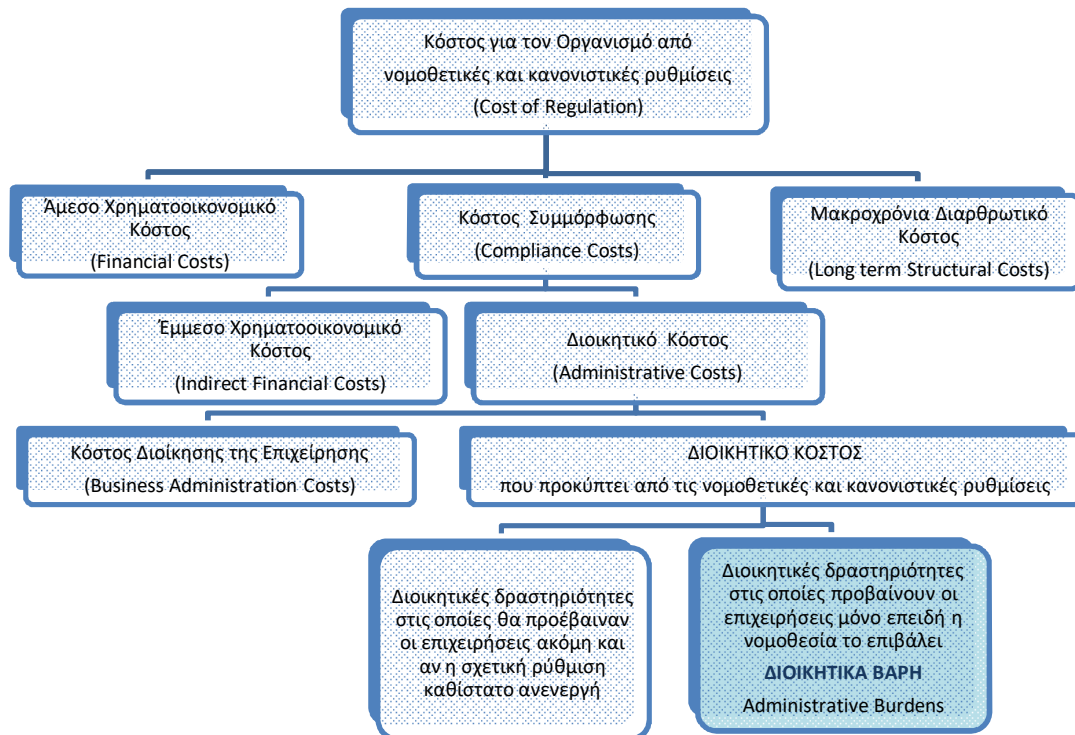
Κόστος για τον Οργανισμό από νομοθετικές και κανονιστικές ρυθμίσεις (Cost of Regulation)

Άμεσο Χρηματοοικονομικό Κόστος (Financial Costs)

Κόστος Συμμόρφωσης (Compliance Costs)

Μακροχρόνια Διαρθρωτικό Κόστος (Long term Structural Costs)

Έμμεσο Χρηματοοικονομικό Κόστος (Indirect Financial Costs)

Διοικητικό Κόστος (Administrative Costs)

Κόστος Διοίκησης της Επιχείρησης (Business Administration Costs)

ΔΙΟΙΚΗΤΙΚΟ ΚΟΣΤΟΣ
που προκύπτει από τις νομοθετικές και κανονιστικές ρυθμίσεις

Διοικητικές δραστηριότητες στις οποίες θα προέβαιναν οι επιχειρήσεις ακόμη και αν η σχετική ρύθμιση καθίστατο ανενεργή

Διοικητικές δραστηριότητες στις οποίες προβαίνουν οι επιχειρήσεις μόνο επειδή η νομοθεσία το επιβάλει
ΔΙΟΙΚΗΤΙΚΑ ΒΑΡΗ
Administrative Burdens